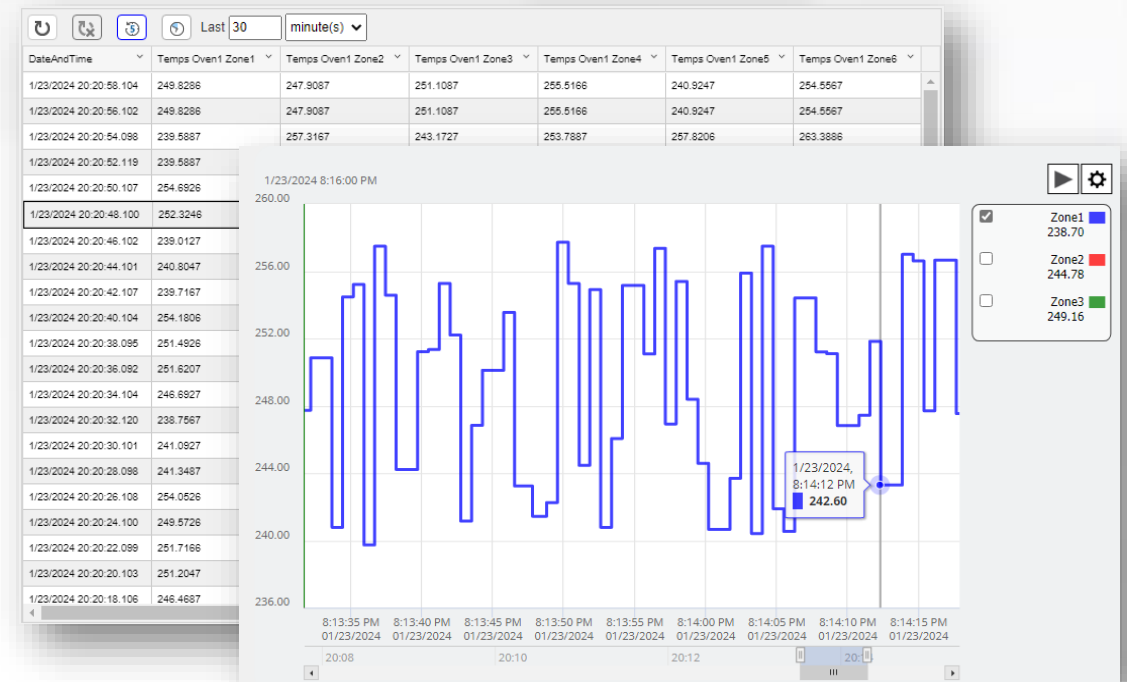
Last 30 minute(s)

| DateAndTime | Temps Oven1 Zone1 | Temps Oven1 Zone2 | Temps Oven1 Zone3 | Temps Oven1 Zone4 | Temps Oven1 Zone5 | Temps Oven1 Zone6 |
|---|---|---|---|---|---|---|
| 1/23/2024 20:20:58.104 | 249.8286 | 247.9087 | 251.1087 | 255.5166 | 240.9247 | 254.5567 |
| 1/23/2024 20:20:56.102 | 249.8286 | 247.9087 | 251.1087 | 255.5166 | 240.9247 | 254.5567 |
| 1/23/2024 20:20:54.098 | 239.5887 | 257.3167 | 243.1727 | 253.7887 | 257.8206 | 263.3886 |
| 1/23/2024 20:20:52.119 | 239.5887 | | | | | |
| 1/23/2024 20:20:50.107 | 254.6926 | | | | | |
| 1/23/2024 20:20:48.100 | 252.3246 | | | | | |
| 1/23/2024 20:20:46.102 | 239.0127 | | | | | |
| 1/23/2024 20:20:44.101 | 240.8047 | | | | | |
| 1/23/2024 20:20:42.107 | 239.7167 | | | | | |
| 1/23/2024 20:20:40.104 | 254.1806 | | | | | |
| 1/23/2024 20:20:38.095 | 251.4926 | | | | | |
| 1/23/2024 20:20:36.092 | 251.6207 | | | | | |
| 1/23/2024 20:20:34.104 | 246.6927 | | | | | |
| 1/23/2024 20:20:32.120 | 238.7567 | | | | | |
| 1/23/2024 20:20:30.101 | 241.0927 | | | | | |
| 1/23/2024 20:20:28.098 | 241.3487 | | | | | |
| 1/23/2024 20:20:26.108 | 254.0526 | | | | | |
| 1/23/2024 20:20:24.100 | 249.5726 | | | | | |
| 1/23/2024 20:20:22.099 | 251.7166 | | | | | |
| 1/23/2024 20:20:20.103 | 251.2047 | | | | | |
| 1/23/2024 20:20:18.106 | 246.4687 | | | | | |

1/23/2024 8:16:00 PM

260.00
256.00
252.00
248.00
244.00
240.00
236.00

1/23/2024, 8:14:12 PM
242.60

8:13:35 PM 01/23/2024
8:13:40 PM 01/23/2024
8:13:45 PM 01/23/2024
8:13:50 PM 01/23/2024
8:13:55 PM 01/23/2024
8:14:00 PM 01/23/2024
8:14:05 PM 01/23/2024
8:14:10 PM 01/23/2024
8:14:15 PM 01/23/2024

20:08
20:10
20:12
20:

Zone1 238.70
Zone2 244.78
Zone3 249.16